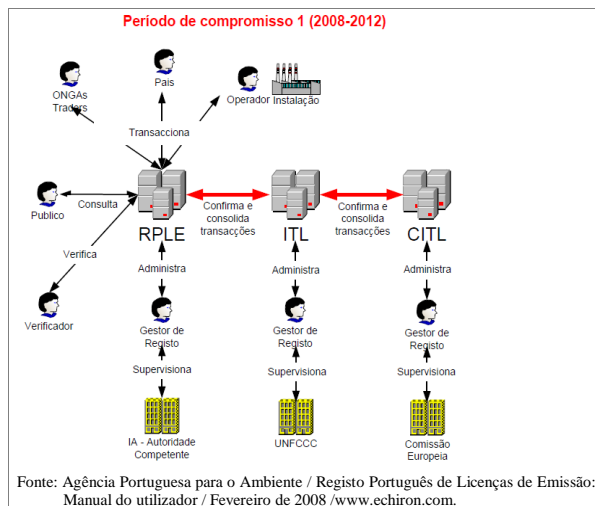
Período de compromisso 1 (2008-2012)

ONGAs
Traders

País

Operador

Instalação

Transacciona

Publico

Consulta

Verifica

Verificador

RPLE

Confirma e consolida transacções

ITL

Confirma e consolida transacções

CITL

Administra

Administra

Administra

Gestor de Registo

Gestor de Registo

Gestor de Registo

Supervisiona

Supervisiona

Supervisiona

IA - Autoridade Competente

UNFCCC

Comissão Europeia

Fonte: Agência Portuguesa para o Ambiente / Registo Português de Licenças de Emissão: Manual do utilizador / Fevereiro de 2008 /www.echiron.com.